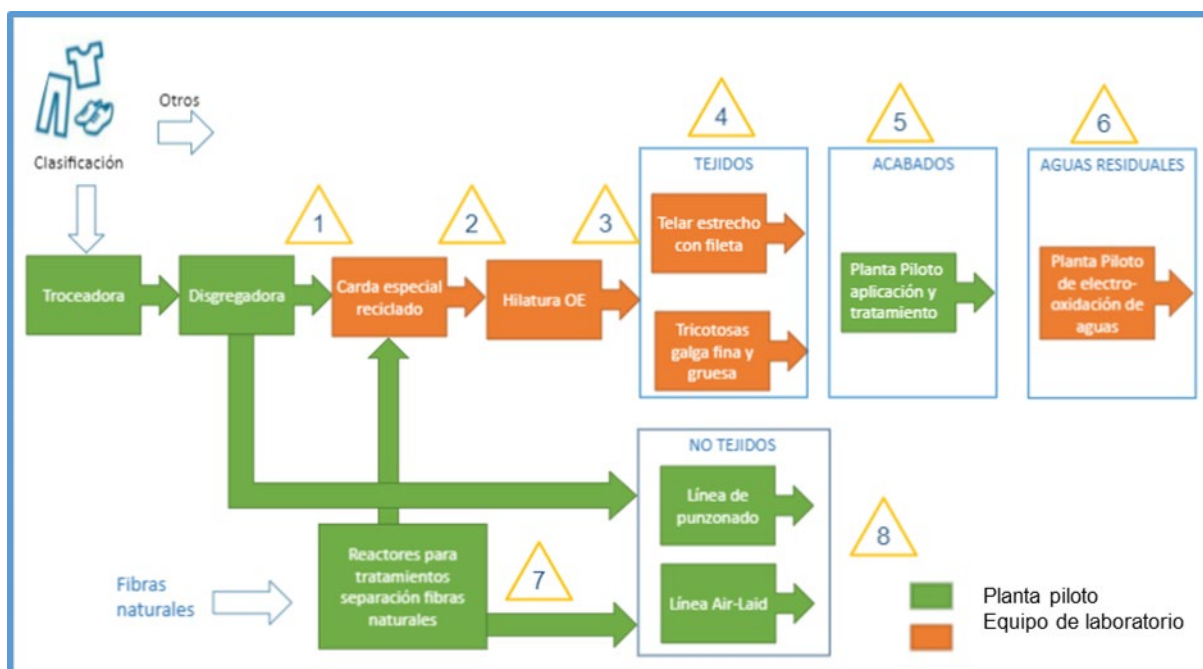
Otros

Clasificación

Troceadora

Disgregadora

1

Carda especial reciclado

2

Hilatura OE

3

4

TEJIDOS

Telar estrecho con fileta

Tricotosas galga fina y gruesa

5

ACABADOS

Planta Piloto aplicación y tratamiento

6

AGUAS RESIDUALES

Planta Piloto de electro-oxidación de aguas

NO TEJIDOS

Línea de punzonado

Línea Air-Laid

8

Fibras naturales

Reactores para tratamientos separación fibras naturales

7

Planta piloto

Equipo de laboratorio